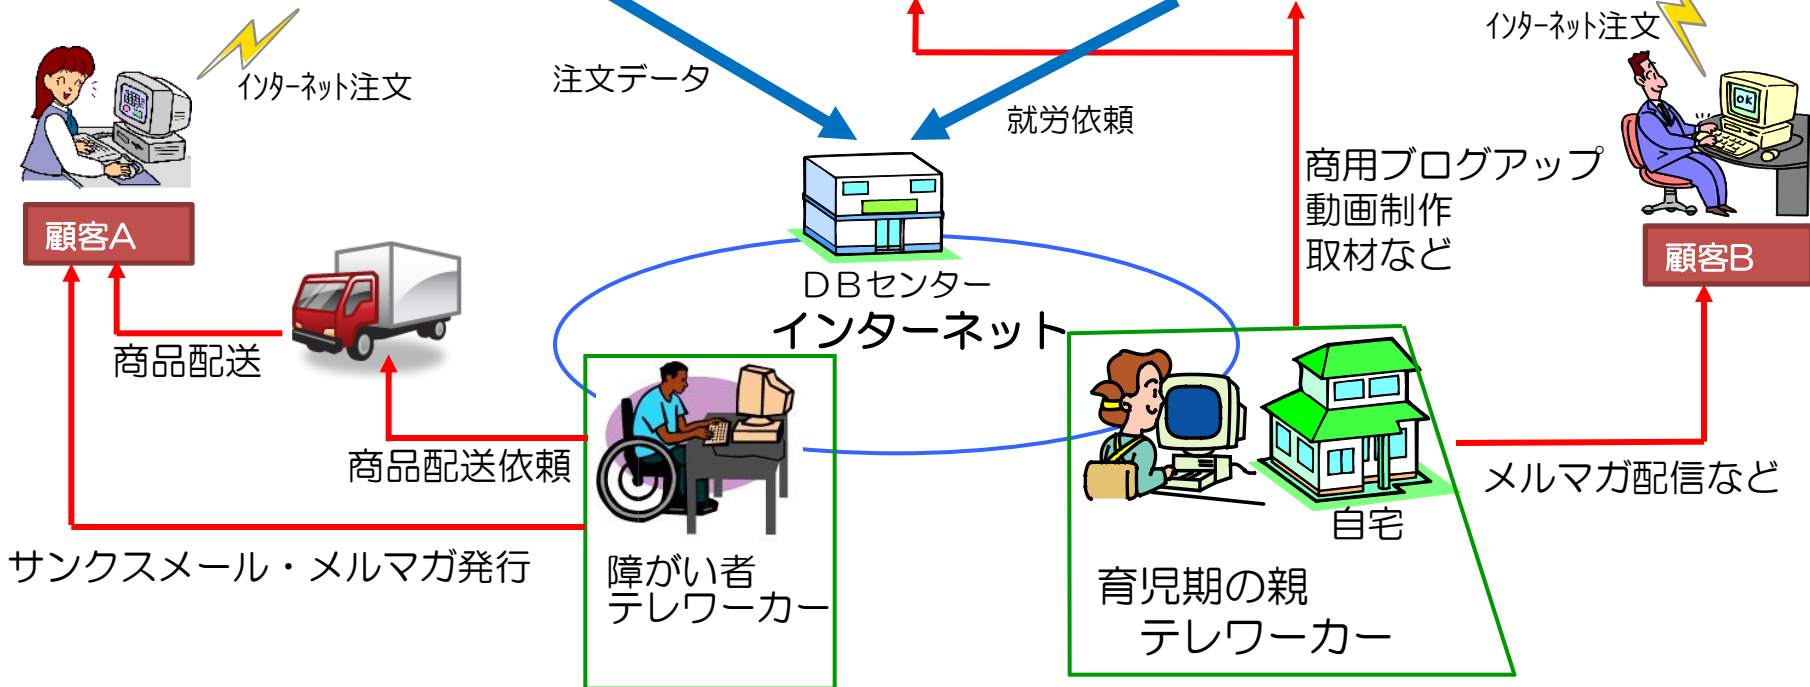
インターネット注文

注文データ

就労依頼

インターネット注文

顧客A

商用ブログアップ
動画制作
取材など

顧客B

DBセンター

インターネット

商品配送

商品配送依頼

メルマガ配信など

自宅

サンクスメール・メルマガ発行

障がい者
テレワーカー

育児期の親
テレワーカー